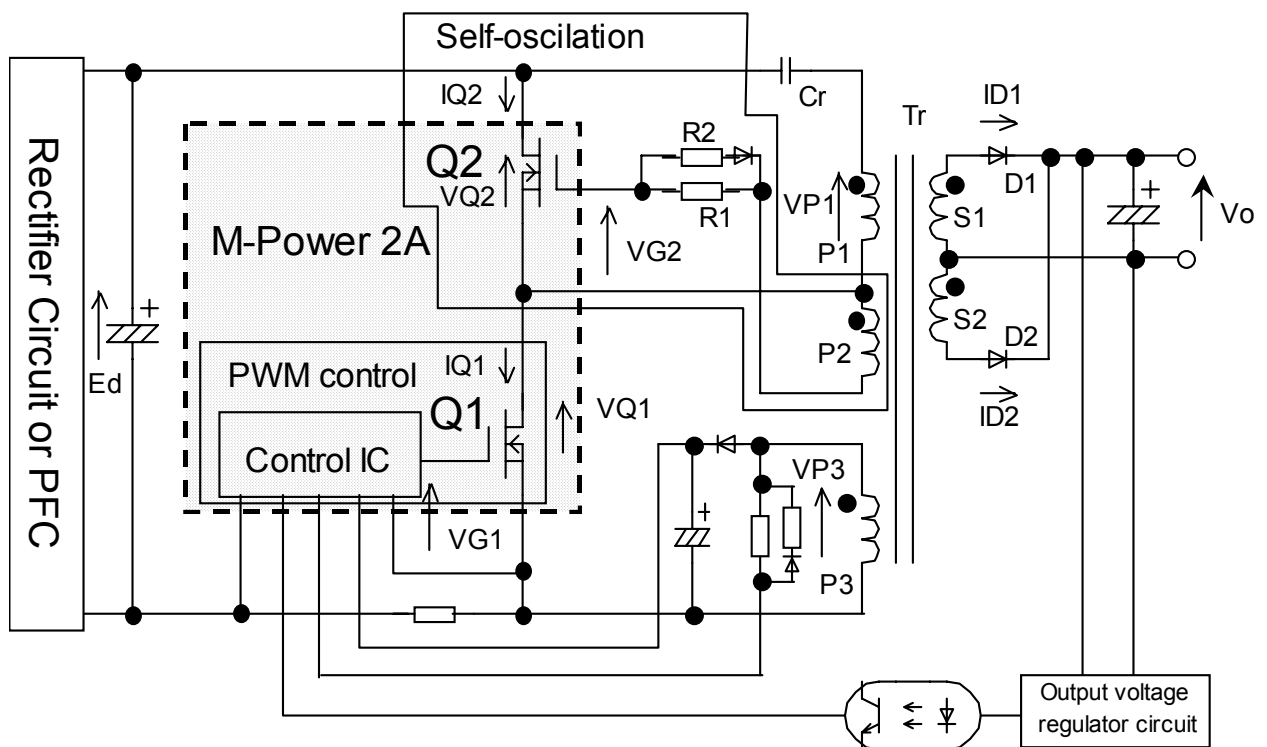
Self-oscilation

Rectifier Circuit or PFC

IQ2

Cr

Tr

ID1

Q2

VQ2

R2

R1

VP1

D1

S1

Vo

M-Power 2A

VG2

P1

S2

P2

D2

Ed

PWM control

IQ1

Q1

VQ1

ID2

Control IC

VP3

VG1

P3

Output voltage regulator circuit